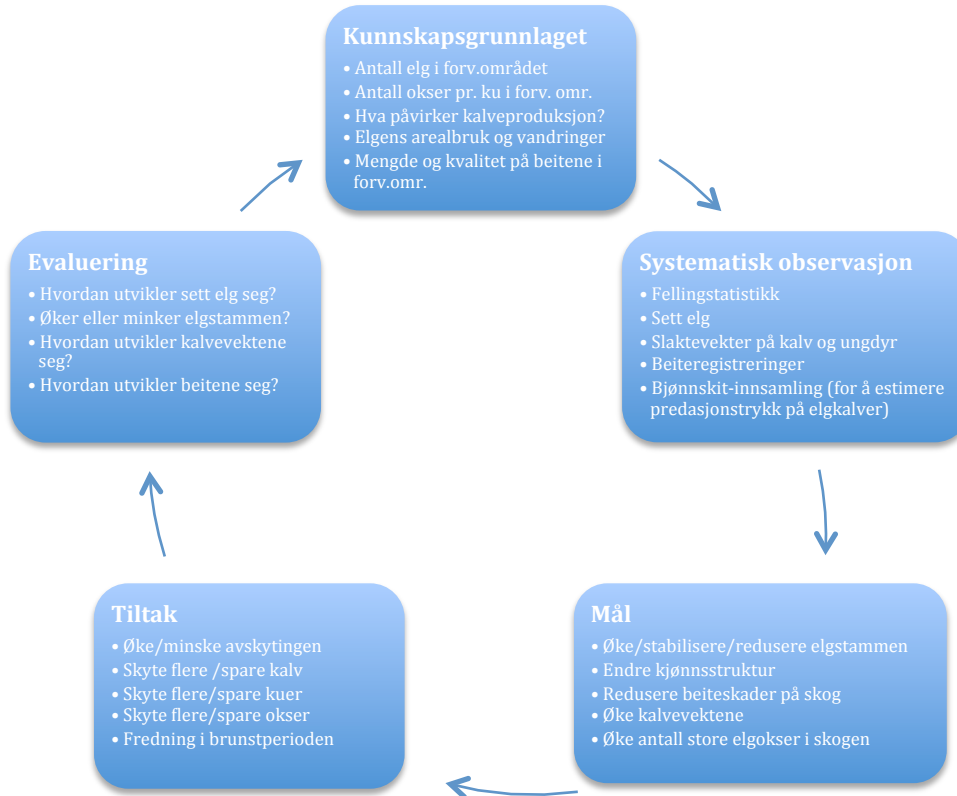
Kunnskapsgrunnlaget
• Antall elg i forv.området
• Antall okser pr. ku i forv. omr.
• Hva påvirker kalveproduksjon?
• Elgens arealbruk og vandringer
• Mengde og kvalitet på beitene i forv.omr.

Systematisk observasjon
• Fellingstatistikk
• Sett elg
• Slaktevekter på kalv og ungdyr
• Beiteregistreringer
• Bjønnskit-innsamling (for å estimere predasjonstrykk på elgkalver)

Mål
• Øke/stabilisere/redusere elgstammen
• Endre kjønnsstruktur
• Redusere beiteskader på skog
• Øke kalvevektene
• Øke antall store elgokser i skogen

Tiltak
• Øke/minske avskytingen
• Skyte flere /spare kalv
• Skyte flere/spare kuer
• Skyte flere/spare okser
• Fredning i brunstperioden

Evaluering
• Hvordan utvikler sett elg seg?
• Øker eller minker elgstammen?
• Hvordan utvikler kalvevektene seg?
• Hvordan utvikler beitene seg?